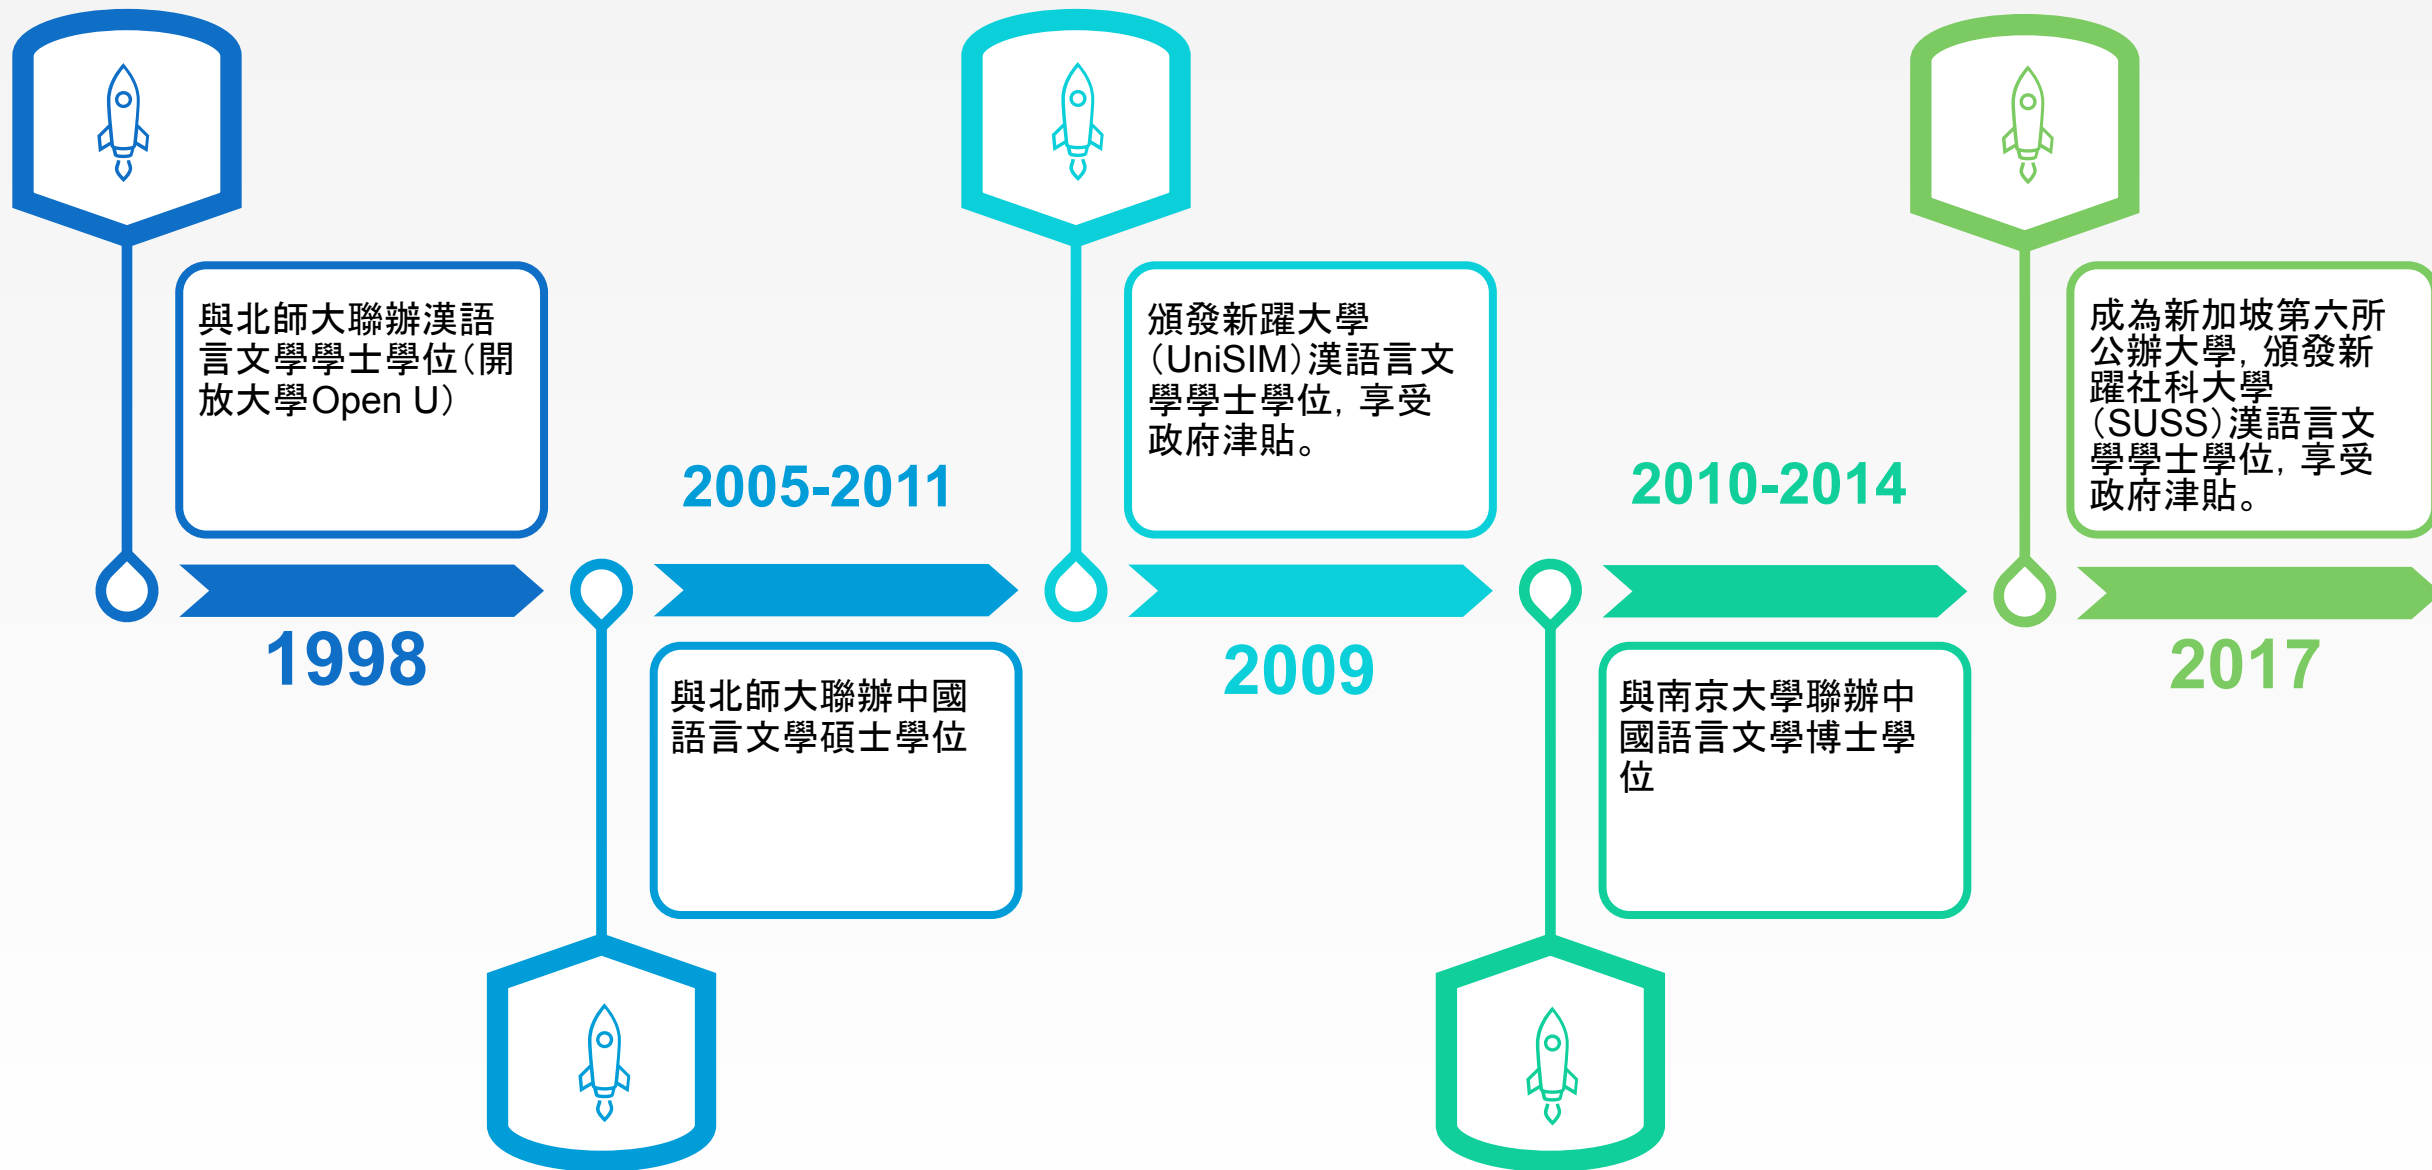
與北師大聯辦漢語言文學學士學位（開放大學Open U）

1998

2005-2011

與北師大聯辦中國語言文學碩士學位

頒發新躍大學（UniSIM）漢語言文學學士學位，享受政府津貼。

2009

2010-2014

與南京大學聯辦中國語言文學博士學位

成為新加坡第六所公辦大學，頒發新躍社科大學（SUSS）漢語言文學學士學位，享受政府津貼。

2017